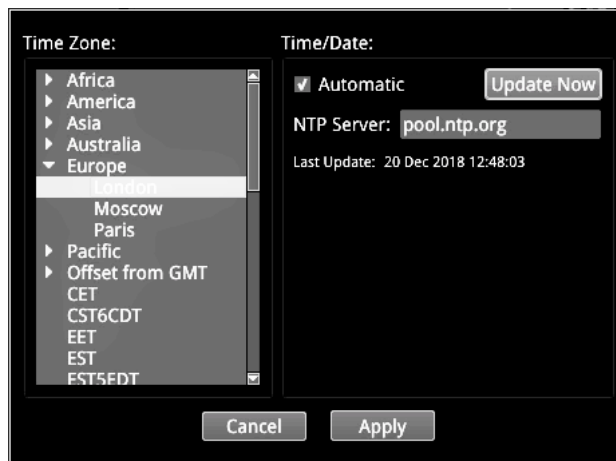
Time Zone:

Africa
America
Asia
Australia
Europe
London
Moscow
Paris
Pacific
Offset from GMT
CET
CST6CDT
EET
EST
EST5EDT

Time/Date:

Automatic

Update Now

NTP Server: pool.ntp.org

Last Update: 20 Dec 2018 12:48:03

Cancel

Apply